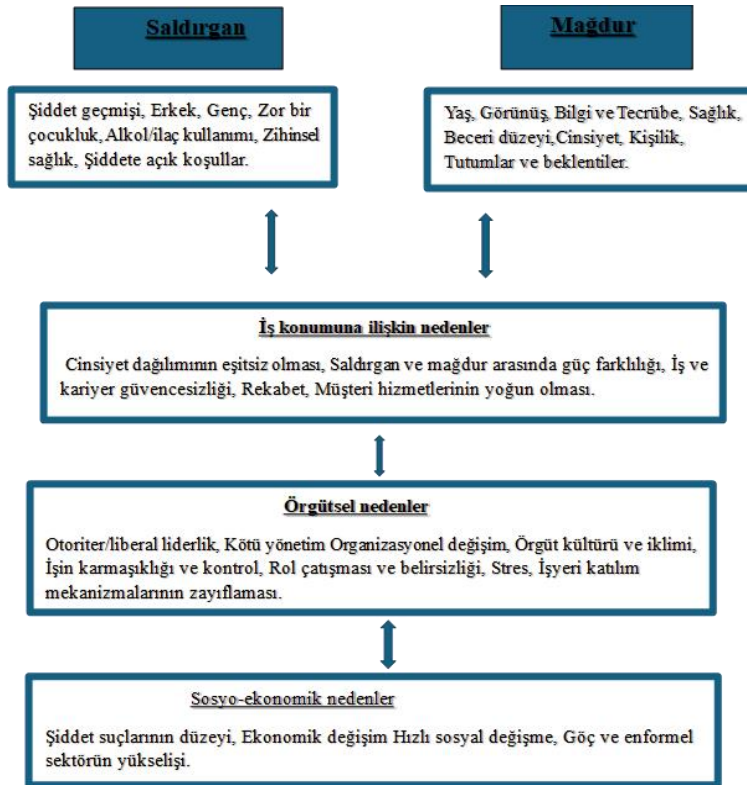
Saldırgan

Mağdur

Şiddet geçmişi, Erkek, Genç, Zor bir çocukluk, Alkol/ilaç kullanımı, Zihinsel sağlık, Şiddete açık koşullar.

Yaş, Görünüş, Bilgi ve Tecrübe, Sağlık, Beceri düzeyi, Cinsiyet, Kişilik, Tutumlar ve beklentiler.

İş konumuna ilişkin nedenler

Cinsiyet dağılımının eşitsiz olması, Saldırgan ve mağdur arasında güç farklılığı, İş ve kariyer güvencesizliği, Rekabet, Müşteri hizmetlerinin yoğun olması.

Örgütsel nedenler

Otoriter/liberal liderlik, Kötü yönetim Organizasyonel değişim, Örgüt kültürü ve iklimi, İşin karmaşıklığı ve kontrol, Rol çatışması ve belirsizliği, Stres, İşyeri katılım mekanizmalarının zayıflaması.

Sosyo-ekonomik nedenler

Şiddet suçlarının düzeyi, Ekonomik değişim Hızlı sosyal değişme, Göç ve enformel sektörün yükselişi.